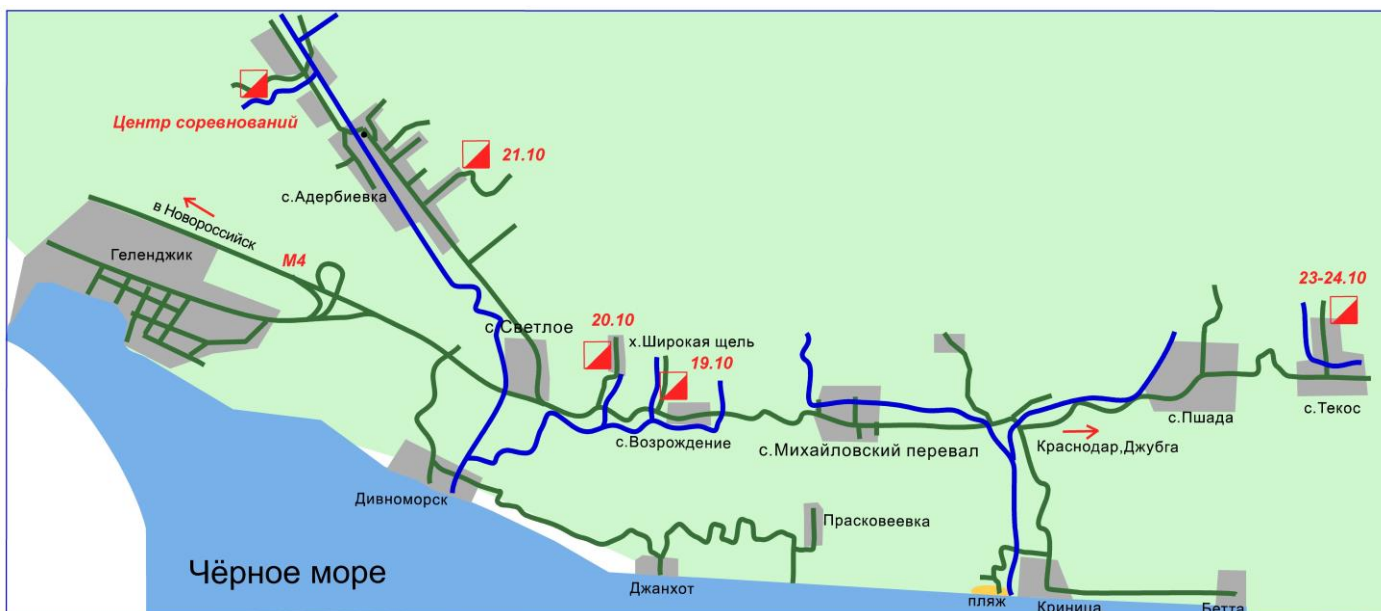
Центр соревнований

21.10

с.Адербиевка

в Новороссийск

Геленджик

М4

с.Светлое

20.10

х.Широкая щель

19.10

с.Возрождение

с.Михайловский перевал

23-24.10

с.Пшада

с.Текос

Краснодар,Джубга

Дивноморск

Прасковеевка

Чёрное море

Джанхот

пляж

Криница

Бетта